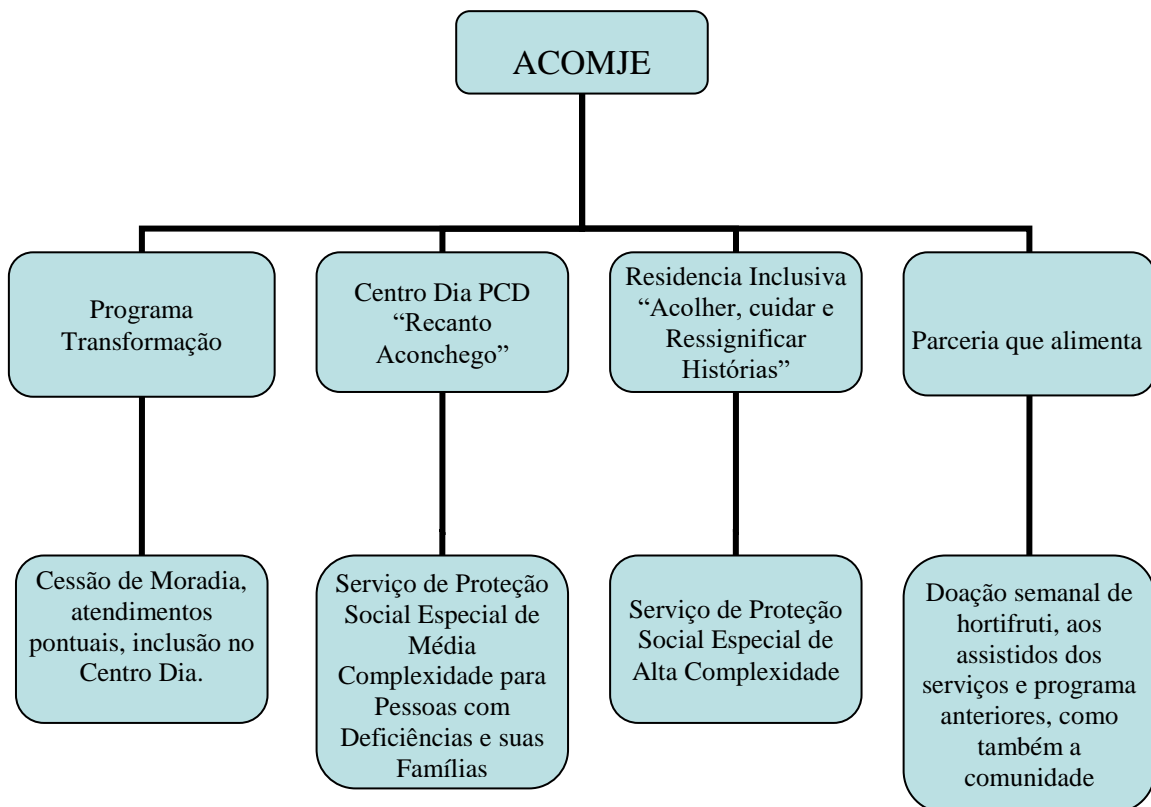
ACOMJE

Programa Transformação

Cessão de Moradia, atendimentos pontuais, inclusão no Centro Dia.

Centro Dia PCD "Recanto Aconchego"

Serviço de Proteção Social Especial de Média Complexidade para Pessoas com Deficiências e suas Famílias

Residencia Inclusiva "Acolher, cuidar e Ressignificar Histórias"

Serviço de Proteção Social Especial de Alta Complexidade

Parceria que alimenta

Doação semanal de hortifruti, aos assistidos dos serviços e programa anteriores, como também a comunidade